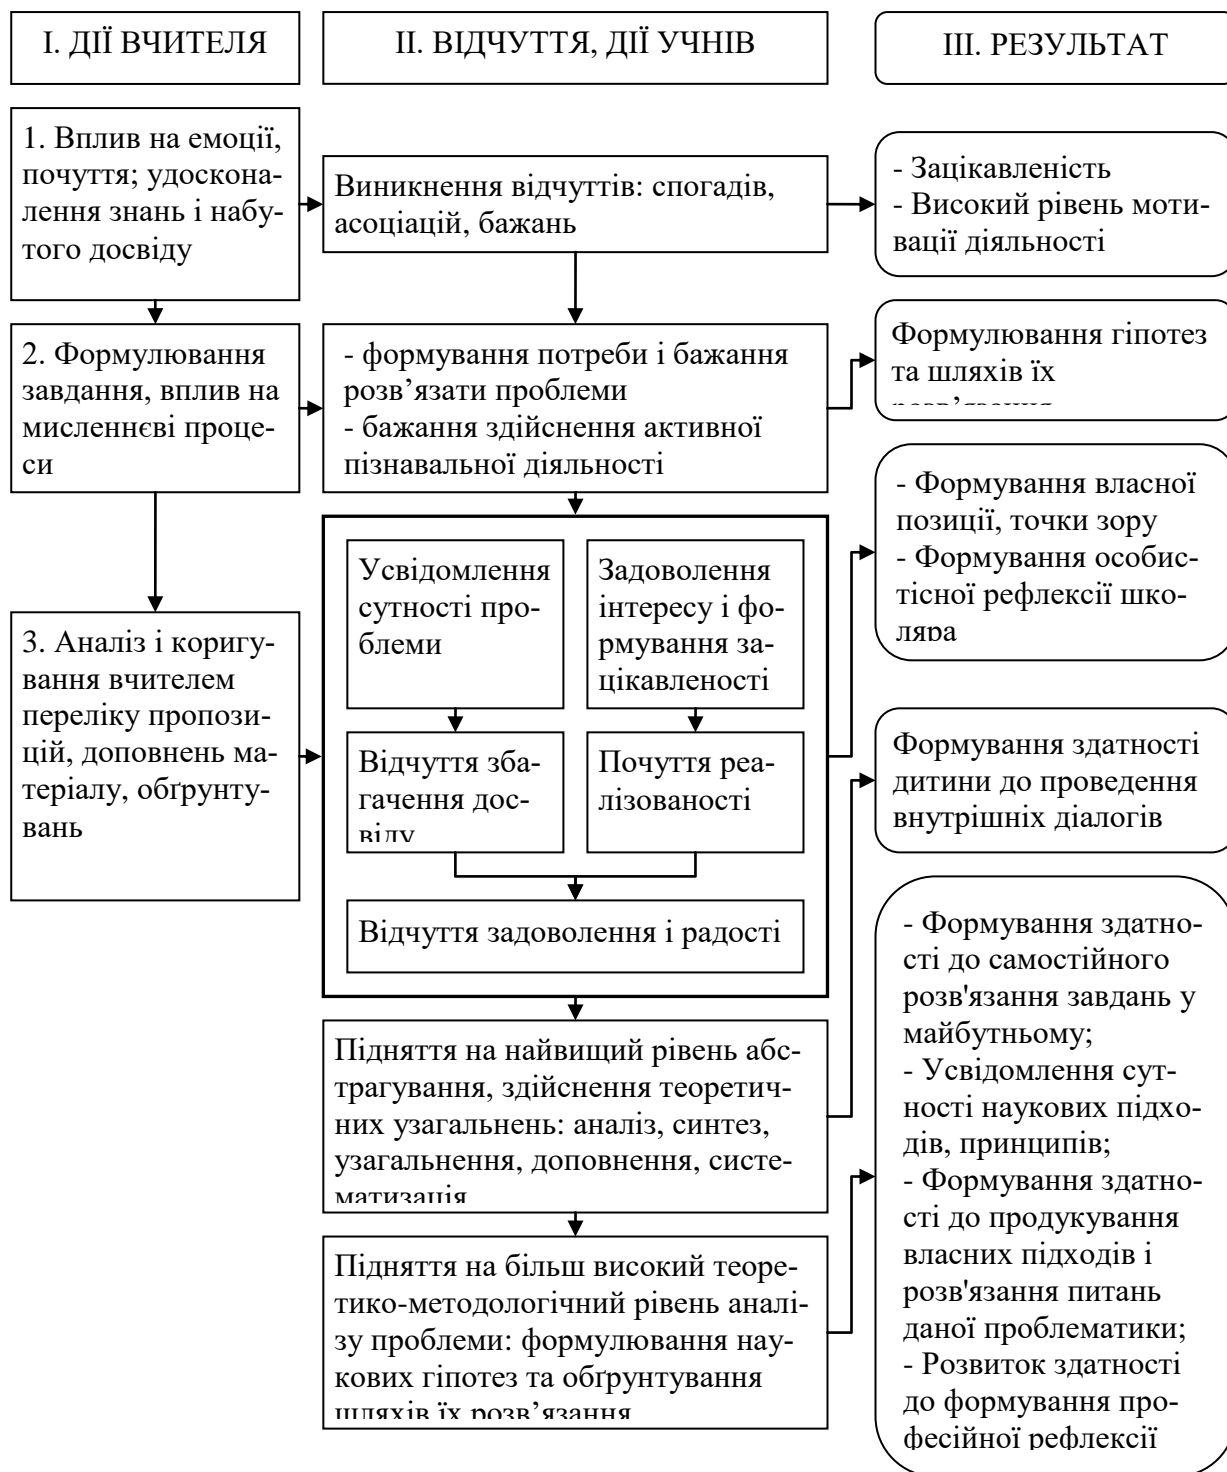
I. ДІЇ ВЧИТЕЛЯ

II. ВІДЧУТТЯ, ДІЇ УЧНІВ

III. РЕЗУЛЬТАТ

1. Вплив на емоції, почуття; удосконалення знань і набутого досвіду

Виникнення відчуттів: спогадів, асоціацій, бажань

- Зацікавленість
- Високий рівень мотивації діяльності

2. Формулювання завдання, вплив на мисленнєві процеси

- формування потреби і бажання розв'язати проблеми
- бажання здійснення активної пізнавальної діяльності

Формулювання гіпотез та шляхів їх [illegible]

- Формування власної позиції, точки зору
- Формування особистісної рефлексії школяра

Усвідомлення сутності проблеми

Задоволення інтересу і формування зацікавленості

3. Аналіз і коригування вчителем переліку пропозицій, доповнень матеріалу, обґрунтувань

Відчуття збагачення досвіду

Почуття реалізованості

Формування здатності дитини до проведення внутрішніх діалогів

Відчуття задоволення і радості

- Формування здатності до самостійного розв'язання завдань у майбутньому;
- Усвідомлення сутності наукових підходів, принципів;
- Формування здатності до продукування власних підходів і розв'язання питань даної проблематики;
- Розвиток здатності до формування професійної рефлексії

Підняття на найвищий рівень абстрагування, здійснення теоретичних узагальнень: аналіз, синтез, узагальнення, доповнення, систематизація

Підняття на більш високий теоретико-методологічний рівень аналізу проблеми: формулювання наукових гіпотез та обґрунтування шляхів їх розв'язання